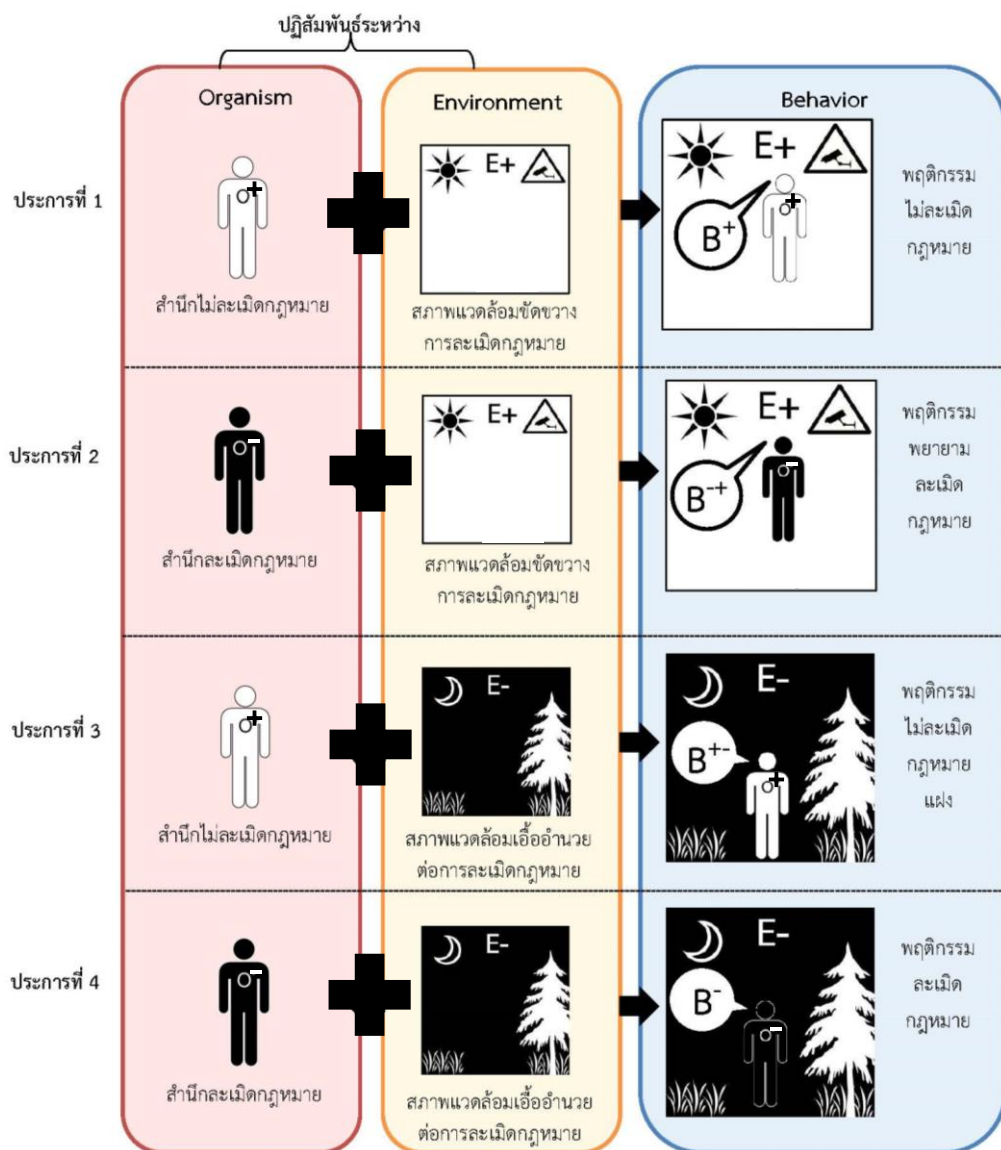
ปฏิสัมพันธ์ระหว่าง

Organism

Environment

Behavior

ประการที่ 1

สำนึกไม่ละเมิดกฎหมาย

E+

สภาพแวดล้อมขัดขวางการละเมิดกฎหมาย

E+

$B^+$

พฤติกรรมไม่ละเมิดกฎหมาย

ประการที่ 2

สำนึกละเมิดกฎหมาย

E+

สภาพแวดล้อมขัดขวางการละเมิดกฎหมาย

E+

$B^{-+}$

พฤติกรรมพยายามละเมิดกฎหมาย

ประการที่ 3

สำนึกไม่ละเมิดกฎหมาย

E-

สภาพแวดล้อมเอื้ออำนวยต่อการละเมิดกฎหมาย

E-

$B^{+-}$

พฤติกรรมไม่ละเมิดกฎหมายแฝง

ประการที่ 4

สำนึกละเมิดกฎหมาย

E-

สภาพแวดล้อมเอื้ออำนวยต่อการละเมิดกฎหมาย

E-

$B^-$

พฤติกรรมละเมิดกฎหมาย